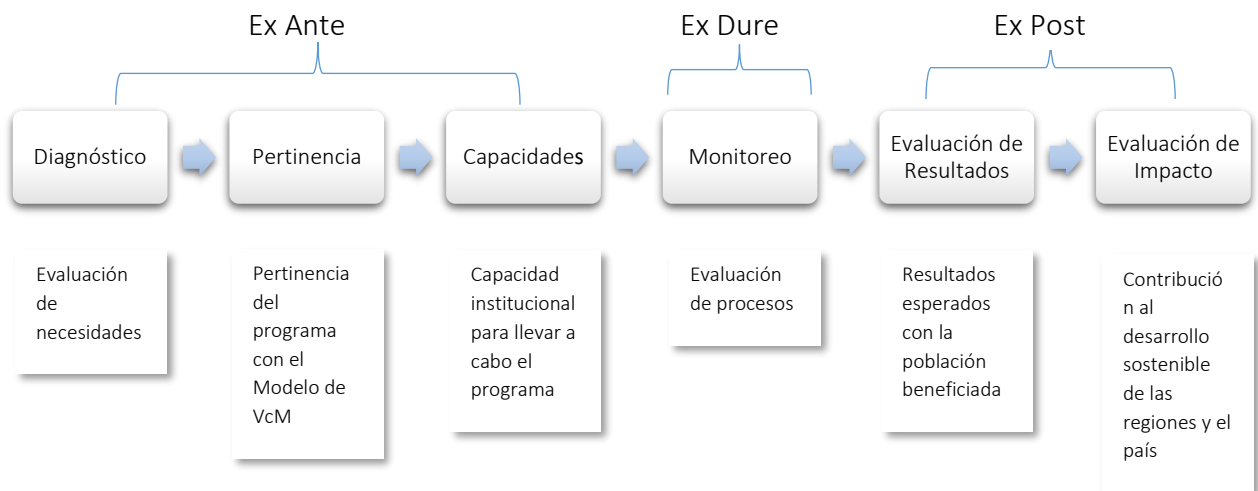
Ex Ante

Ex Dure

Ex Post

Diagnóstico

Pertinencia

Capacidades

Monitoreo

Evaluación de Resultados

Evaluación de Impacto

Evaluación de necesidades

Pertinencia del programa con el Modelo de VcM

Capacidad institucional para llevar a cabo el programa

Evaluación de procesos

Resultados esperados con la población beneficiada

Contribución al desarrollo sostenible de las regiones y el país